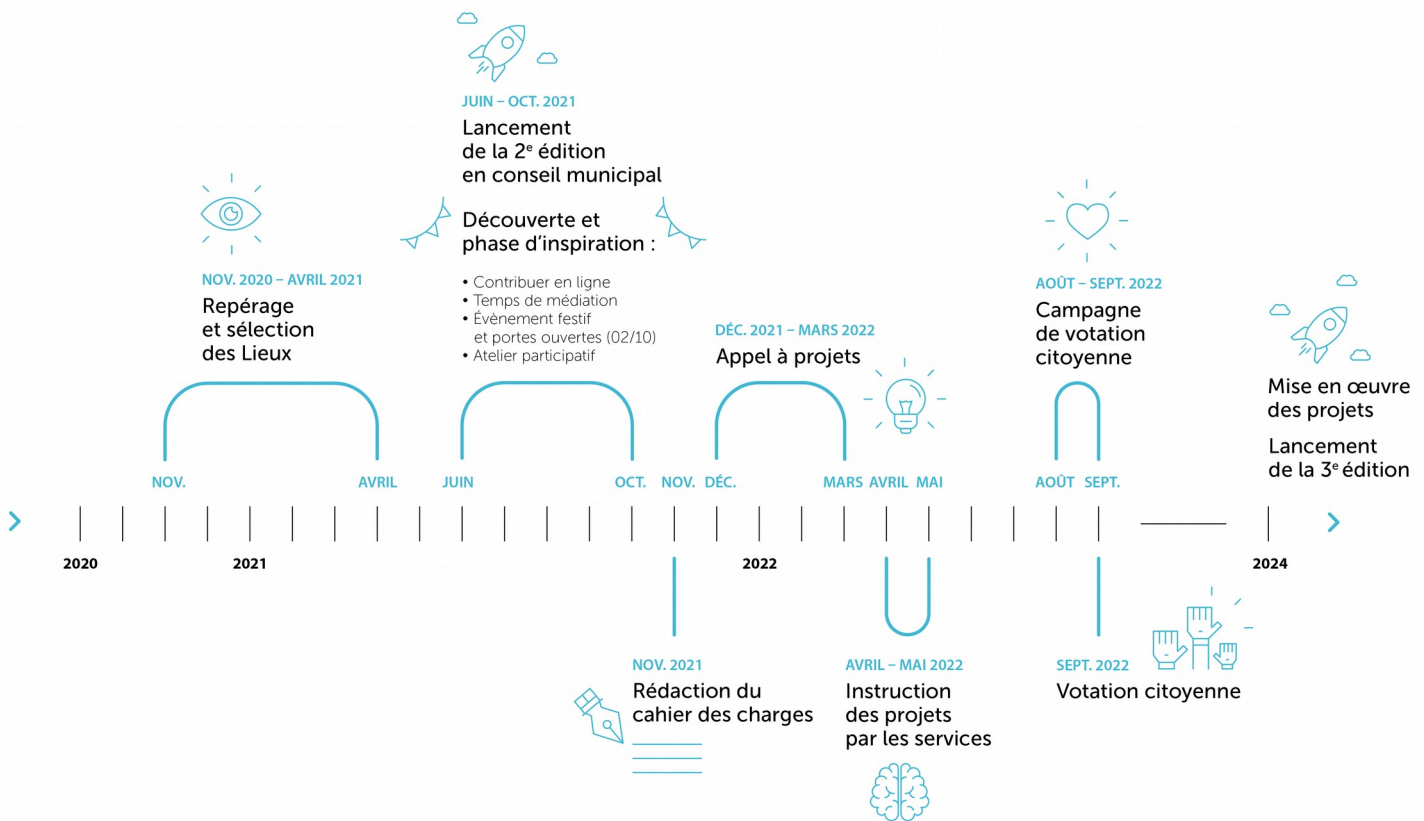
JUIN – OCT. 2021
Lancement de la 2$^{e}$ édition en conseil municipal

Découverte et phase d'inspiration :

• Contribuer en ligne
• Temps de médiation
• Évènement festif et portes ouvertes (02/10)
• Atelier participatif

NOV. 2020 – AVRIL 2021
Repérage et sélection des Lieux

DÉC. 2021 – MARS 2022
Appel à projets

AOÛT – SEPT. 2022
Campagne de votation citoyenne

Mise en œuvre des projets

Lancement de la 3$^{e}$ édition

NOV. AVRIL JUIN OCT. NOV. DÉC. MARS AVRIL MAI AOÛT SEPT.

2020 2021 2022 2024

NOV. 2021
Rédaction du cahier des charges

AVRIL – MAI 2022
Instruction des projets par les services

SEPT. 2022
Votation citoyenne